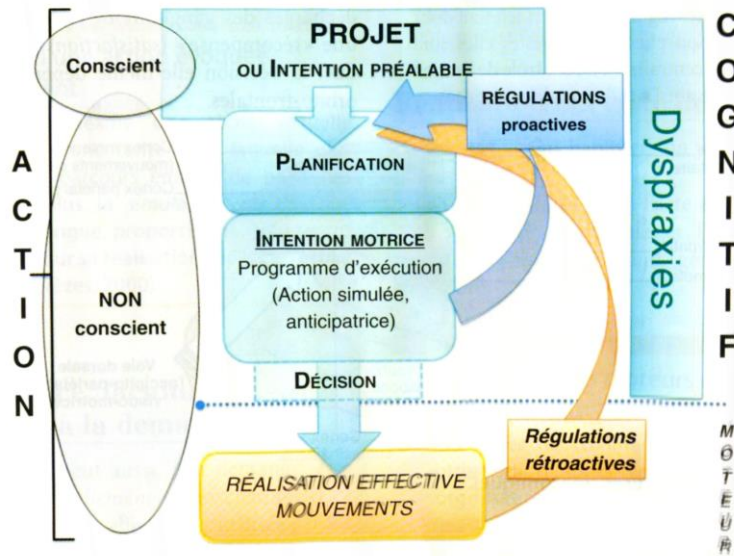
A
C
T
I
O
N

Conscient

NON conscient

PROJET
OU INTENTION PRÉALABLE

PLANIFICATION

INTENTION MOTRICE
Programme d'exécution
(Action simulée, anticipatrice)

DÉCISION

RÉALISATION EFFECTIVE MOUVEMENTS

RÉGULATIONS proactives

Régulations rétroactives

Dyspraxies

C
O
G
N
I
T
I
F

M
O
T
E
U
R